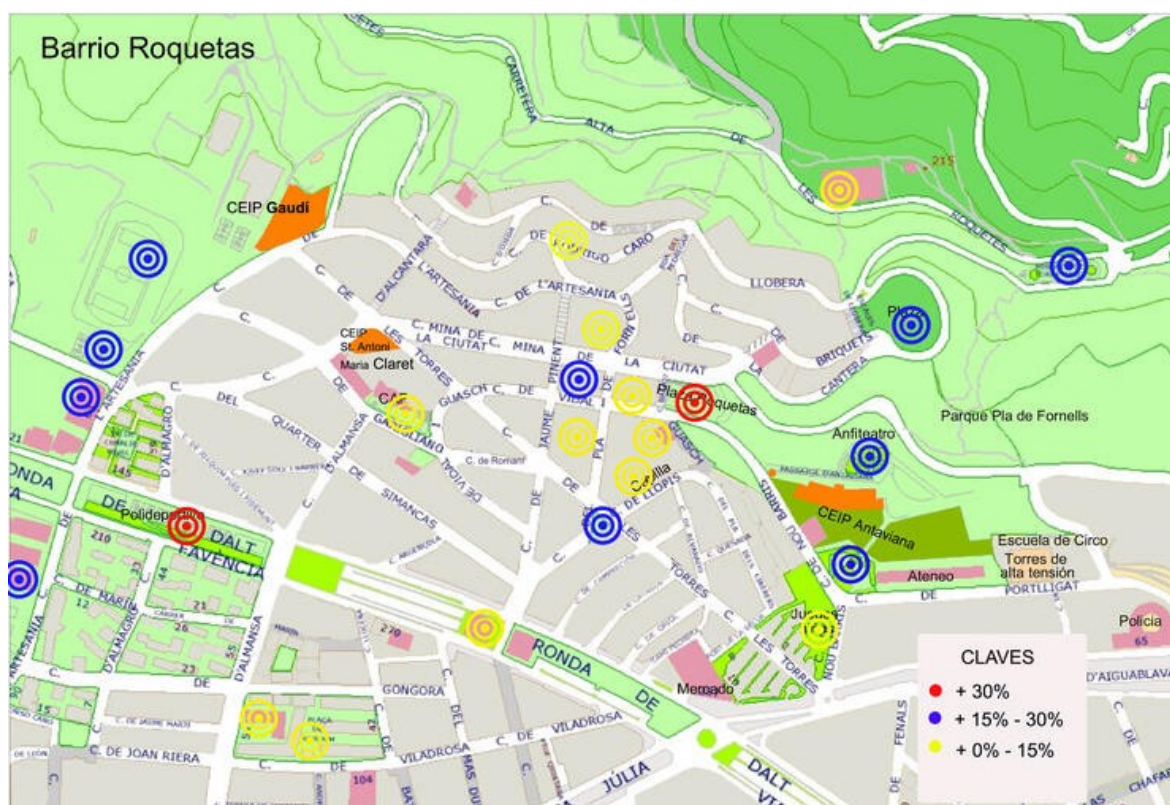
Barrio Roquetas

CEIP Gaudí

CEIP St. Antoni Maria Claret

CAP

Plaza Roquetas

Parque Pla de Fornells

Anfiteatro

Casilla

Polideportivo

CEIP Antaviana

Escuela de Circo

Torres de alta tensión

Ateneo

Policia

Juzgado

Mercado

CARRETERA ALTA DE LES ROQUETES

C. DE PRESTIGIO CARO

C. DE L'ARTESANIA

C. MINA DE LA CIUTAT

C. MINA DE LA CIUTAT

LLOBERA

BRIQUETS

CANTERA

C. DE GUASCH

C. DE VIDAL I GUASCH

C. DE JAUME PINENT

C. DE LES TORRES

C. DEL QUARTER

C. D'ALMANSA

C. DE SIMANCAS

C. D'ALCANTARA

C. de Romaní

C. DE LLOPIS

C. DE NOU BARRIS

RONDA DE DALT

FAVÈNCIA

C. D'ALMAGRO

C. DE MARIA

C. DE L'ARTESANIA

GONGORA

C. DE VILADROSA

C. DE JOAN RIERA

C. DE JAUME MARZ

JULIA

PORTLLIGAT

D'AIGUABLAVA

FENALS

CHAFAR

145

210

44

21

12

26

23

55

42

15

270

104

65

215

CLAVES

+ 30%

+ 15% - 30%

+ 0% - 15%